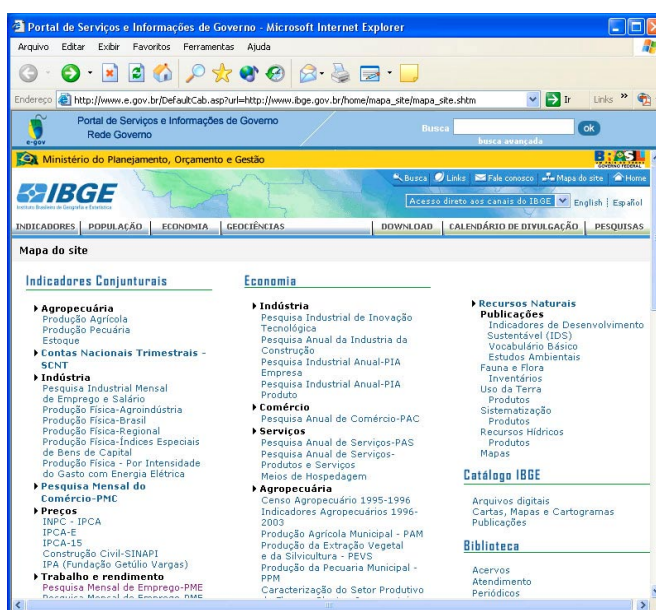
Portal de Serviços e Informações de Governo - Microsoft Internet Explorer

Arquivo Editar Exibir Favoritos Ferramentas Ajuda

Endereço http://www.e.gov.br/DefaultCab.asp?url=http://www.ibge.gov.br/home/mapa_site/mapa_site.shtm Ir Links »

e-gov Portal de Serviços e Informações de Governo Rede Governo

Busca ok busca avançada

Ministério do Planejamento, Orçamento e Gestão

BRASIL GOVERNO FEDERAL

IBGE Instituto Brasileiro de Geografia e Estatística

Busca Links Fale conosco Mapa do site Home

Acesso direto aos canais do IBGE English | Español

INDICADORES | POPULAÇÃO | ECONOMIA | GEOCIÊNCIAS | DOWNLOAD | CALENDÁRIO DE DIVULGAÇÃO | PESQUISAS

Mapa do site

Indicadores Conjunturais

Agropecuária
Produção Agrícola
Produção Pecuária
Estoque
Contas Nacionais Trimestrais - SCNT
Indústria
Pesquisa Industrial Mensal de Emprego e Salário
Produção Física-Agroindústria
Produção Física-Brasil
Produção Física-Regional
Produção Física-Índices Especiais de Bens de Capital
Produção Física - Por Intensidade do Gasto com Energia Elétrica
Pesquisa Mensal do Comércio-PMC
Preços
INPC - IPCA
IPCA-E
IPCA-15
Construção Civil-SINAPI
IPA (Fundação Getúlio Vargas)
Trabalho e rendimento
Pesquisa Mensal de Emprego-PME
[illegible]

Economia

Indústria
Pesquisa Industrial de Inovação Tecnológica
Pesquisa Anual da Industria da Construção
Pesquisa Industrial Anual-PIA Empresa
Pesquisa Industrial Anual-PIA Produto
Comércio
Pesquisa Anual de Comércio-PAC
Serviços
Pesquisa Anual de Serviços-PAS
Pesquisa Anual de Serviços-Produtos e Serviços
Meios de Hospedagem
Agropecuária
Censo Agropecuário 1995-1996
Indicadores Agropecuários 1996-2003
Produção Agrícola Municipal - PAM
Produção da Extração Vegetal e da Silvicultura - PEVS
Produção da Pecuaria Municipal - PPM
Caracterização do Setor Produtivo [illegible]

Recursos Naturais
Publicações
Indicadores de Desenvolvimento Sustentável (IDS)
Vocabulário Básico
Estudos Ambientais
Fauna e Flora
Inventários
Uso da Terra
Produtos
Sistematização
Produtos
Recursos Hídricos
Produtos
Mapas

Catálogo IBGE

Arquivos digitais
Cartas, Mapas e Cartogramas
Publicações

Biblioteca

Acervos
Atendimento
Periódicos